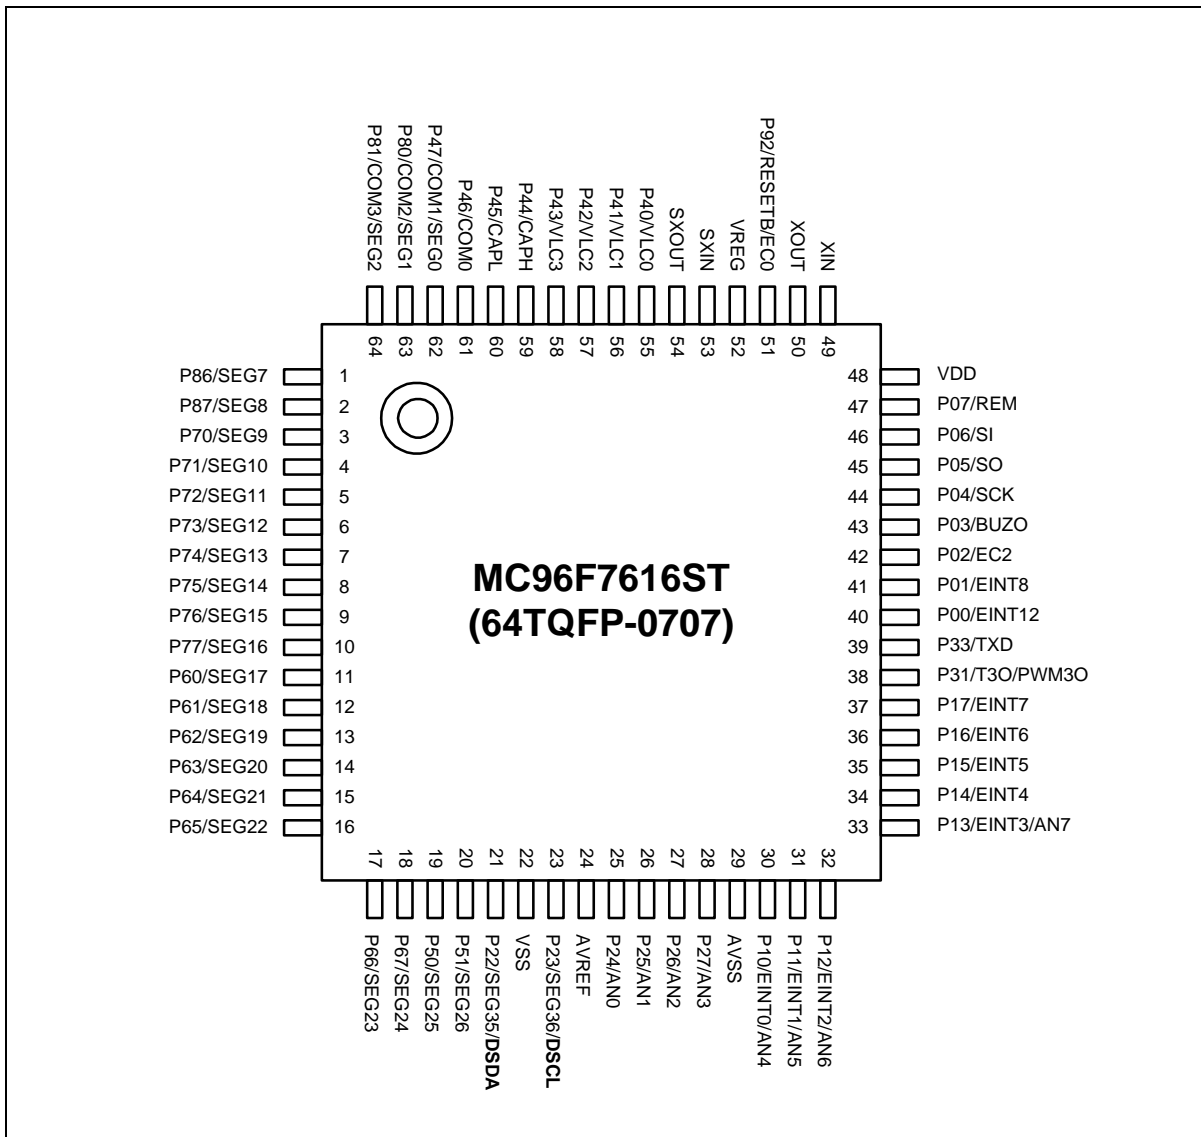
P81/COM3/SEG2
P80/COM2/SEG1
P47/COM1/SEG0
P46/COM0
P45/CAPL
P44/CAPH
P43/VLC3
P42/VLC2
P41/VLC1
P40/VLC0
SXOUT
SXIN
VREG
P92/RESETB/EC0
XOUT
XIN

64 63 62 61 60 59 58 57 56 55 54 53 52 51 50 49

P86/SEG7 1
P87/SEG8 2
P70/SEG9 3
P71/SEG10 4
P72/SEG11 5
P73/SEG12 6
P74/SEG13 7
P75/SEG14 8
P76/SEG15 9
P77/SEG16 10
P60/SEG17 11
P61/SEG18 12
P62/SEG19 13
P63/SEG20 14
P64/SEG21 15
P65/SEG22 16

MC96F7616ST
(64TQFP-0707)

48 VDD
47 P07/REM
46 P06/SI
45 P05/SO
44 P04/SCK
43 P03/BUZO
42 P02/EC2
41 P01/EINT8
40 P00/EINT12
39 P33/TXD
38 P31/T3O/PWM3O
37 P17/EINT7
36 P16/EINT6
35 P15/EINT5
34 P14/EINT4
33 P13/EINT3/AN7

17 18 19 20 21 22 23 24 25 26 27 28 29 30 31 32

P66/SEG23
P67/SEG24
P50/SEG25
P51/SEG26
P22/SEG35/DSDA
VSS
P23/SEG36/DSCL
AVREF
P24/AN0
P25/AN1
P26/AN2
P27/AN3
AVSS
P10/EINT0/AN4
P11/EINT1/AN5
P12/EINT2/AN6